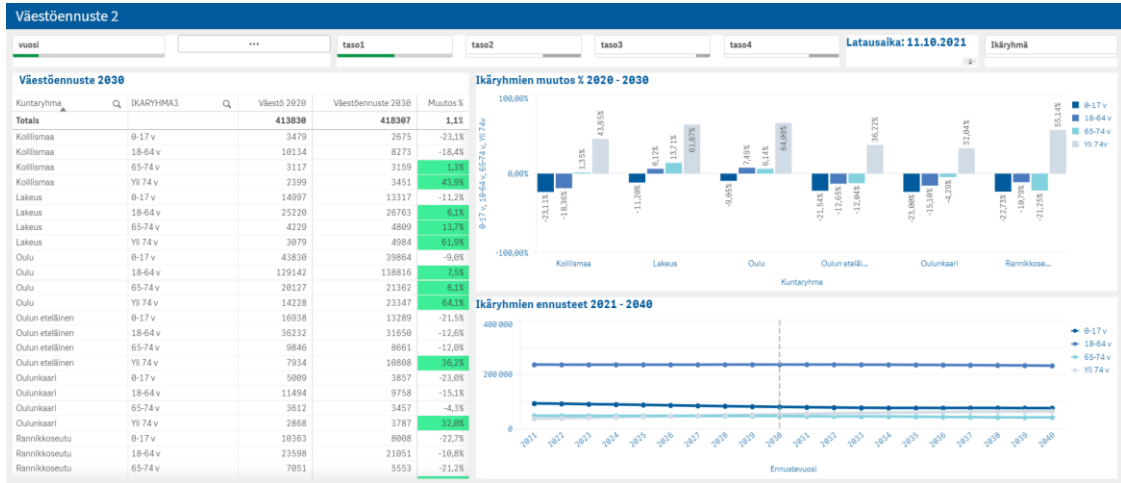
Väestöennuste 2

vuosi

···

taso1

taso2

taso3

taso4

Latausaika: 11.10.2021

Ikäryhmä

Väestöennuste 2030

| Kuntaryhmä | IKARYHMA3 | Väestö 2020 | Väestöennuste 2030 | Muutos % |
|---|---|---|---|---|
| Totals | | 413830 | 418307 | 1,1% |
| Koillismaa | 0-17 v | 3479 | 2675 | -23,1% |
| Koillismaa | 18-64 v | 10134 | 8273 | -18,4% |
| Koillismaa | 65-74 v | 3117 | 3159 | 1,3% |
| Koillismaa | Yli 74 v | 2399 | 3451 | 43,9% |
| Lakeus | 0-17 v | 14997 | 13317 | -11,2% |
| Lakeus | 18-64 v | 25220 | 26763 | 6,1% |
| Lakeus | 65-74 v | 4229 | 4809 | 13,7% |
| Lakeus | Yli 74 v | 3079 | 4984 | 61,9% |
| Oulu | 0-17 v | 43830 | 39864 | -9,0% |
| Oulu | 18-64 v | 129142 | 138816 | 7,5% |
| Oulu | 65-74 v | 20127 | 21362 | 6,1% |
| Oulu | Yli 74 v | 14228 | 23347 | 64,1% |
| Oulun eteläinen | 0-17 v | 16938 | 13289 | -21,5% |
| Oulun eteläinen | 18-64 v | 36232 | 31650 | -12,6% |
| Oulun eteläinen | 65-74 v | 9846 | 8661 | -12,0% |
| Oulun eteläinen | Yli 74 v | 7934 | 10808 | 36,2% |
| Oulunkaari | 0-17 v | 5009 | 3857 | -23,0% |
| Oulunkaari | 18-64 v | 11494 | 9758 | -15,1% |
| Oulunkaari | 65-74 v | 3612 | 3457 | -4,3% |
| Oulunkaari | Yli 74 v | 2868 | 3787 | 32,0% |
| Rannikkoseutu | 0-17 v | 10363 | 8008 | -22,7% |
| Rannikkoseutu | 18-64 v | 23598 | 21051 | -10,8% |
| Rannikkoseutu | 65-74 v | 7051 | 5553 | -21,2% |

Ikäryhmien muutos % 2020 - 2030

100,00%
0,00%
-100,00%
0-17 v, 18-64 v, 65-74 v, Yli 74 v

-23,11% -18,36% 1,35% 43,85%
-11,20% 6,12% 13,71% 61,87%
-9,05% 7,49% 6,14% 64,09%
-21,54% -12,65% -12,04% 36,22%
-23,00% -15,10% -4,29% 32,04%
-22,73% -10,79% -21,25% 55,14%

Koillismaa Lakeus Oulu Oulun etelä... Oulunkaari Rannikkose...
Kuntaryhmä

0-17 v
18-64 v
65-74 v
Yli 74 v

Ikäryhmien ennusteet 2021 - 2040

400 000
200 000
0

2021 2022 2023 2024 2025 2026 2027 2028 2029 2030 2031 2032 2033 2034 2035 2036 2037 2038 2039 2040
Ennustevuosi

0-17 v
18-64 v
65-74 v
Yli 74 v